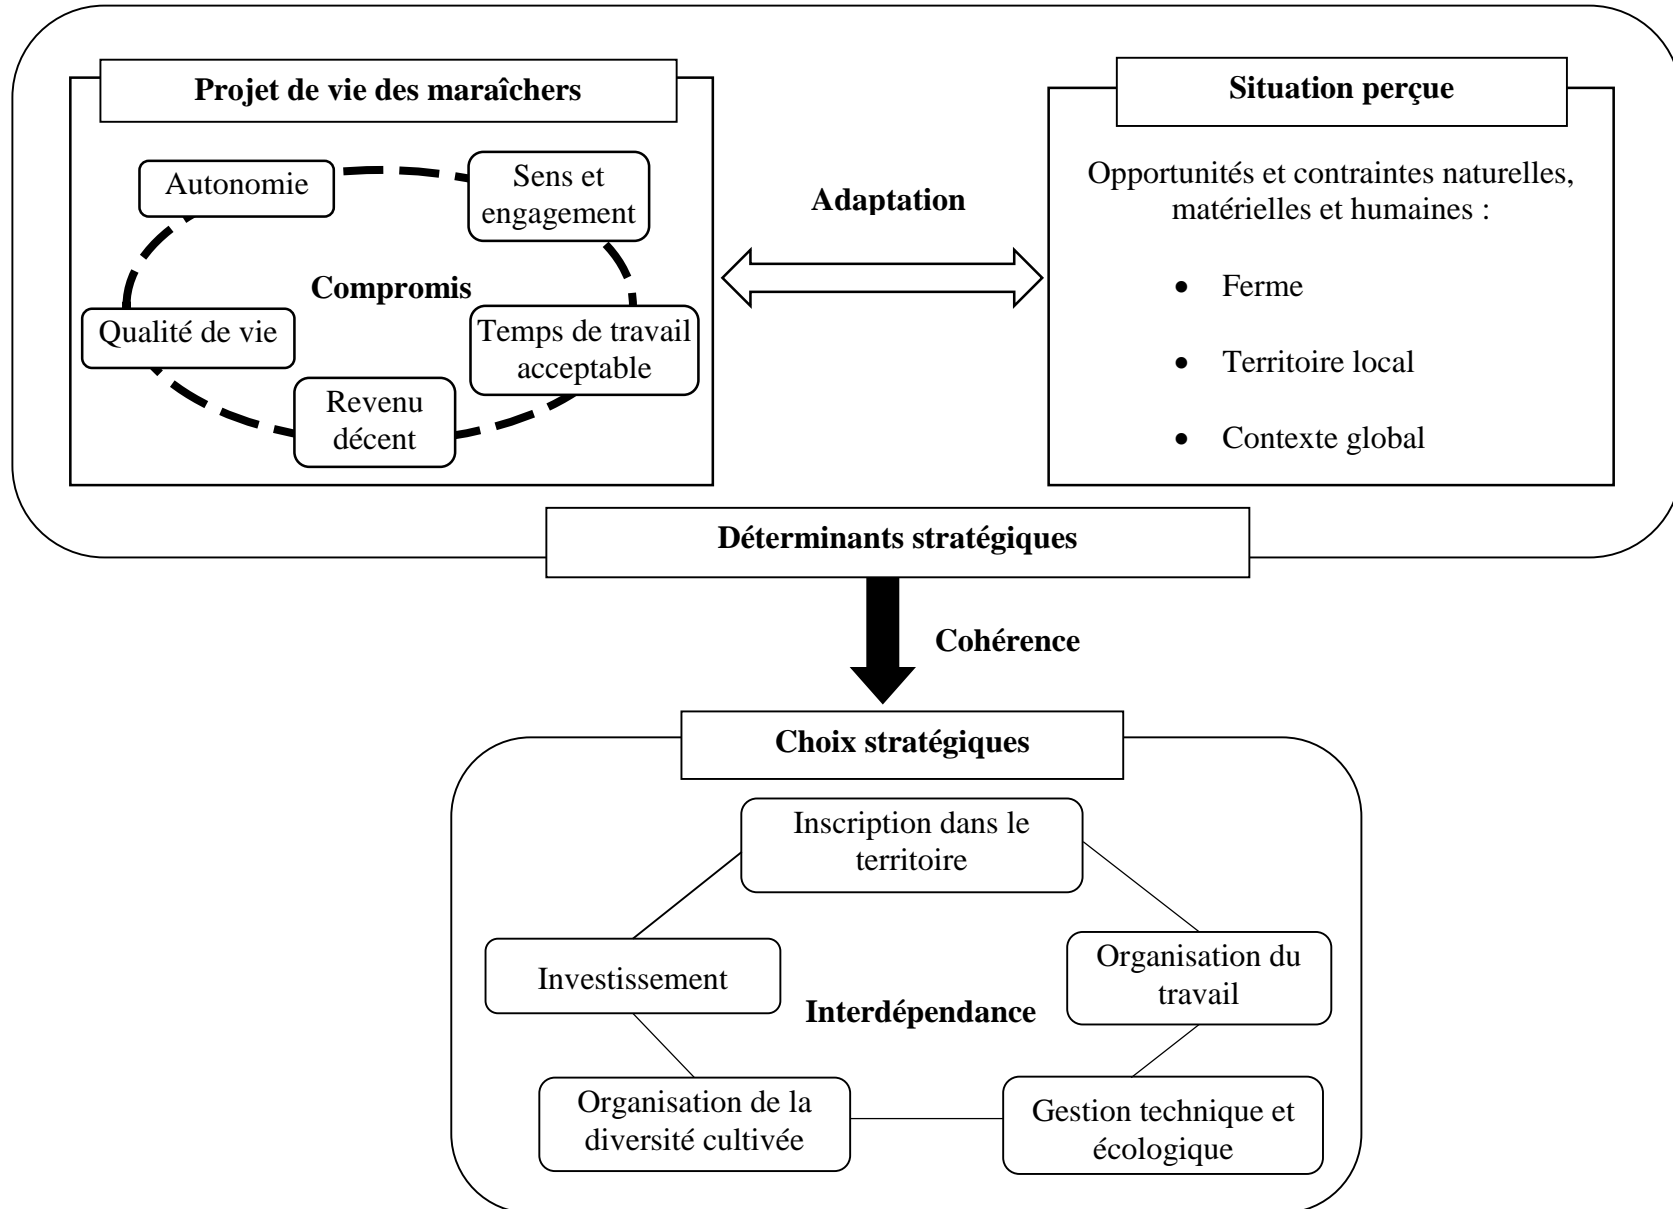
Projet de vie des maraîchers

Autonomie

Sens et engagement

Compromis

Qualité de vie

Temps de travail acceptable

Revenu décent

Adaptation

Situation perçue

Opportunités et contraintes naturelles, matérielles et humaines :

- Ferme
- Territoire local
- Contexte global

Déterminants stratégiques

Cohérence

Choix stratégiques

Inscription dans le territoire

Investissement

Organisation du travail

Interdépendance

Organisation de la diversité cultivée

Gestion technique et écologique